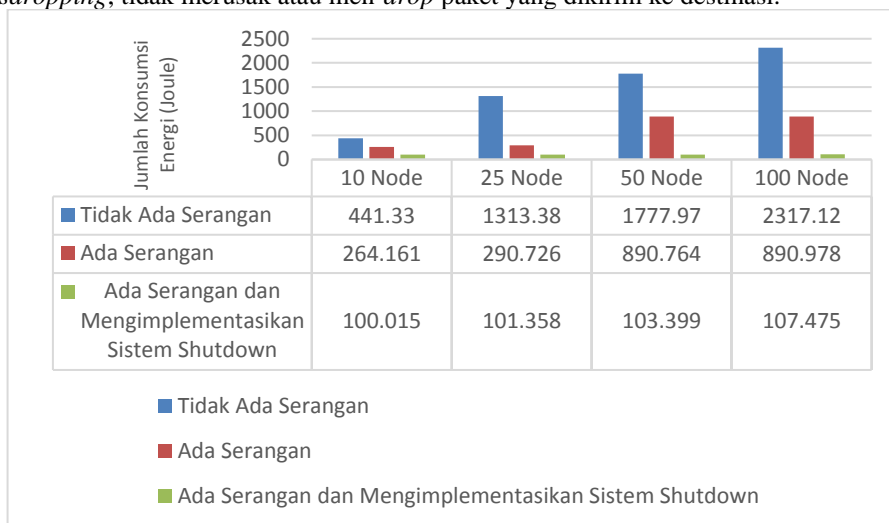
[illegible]dropping, tidak merusak atau men-drop paket yang dikirim ke destinasi.

Jumlah Konsumsi Energi (Joule)

2500
2000
1500
1000
500
0

| | 10 Node | 25 Node | 50 Node | 100 Node |
|---|---|---|---|---|
| Tidak Ada Serangan | 441.33 | 1313.38 | 1777.97 | 2317.12 |
| Ada Serangan | 264.161 | 290.726 | 890.764 | 890.978 |
| Ada Serangan dan Mengimplementasikan Sistem Shutdown | 100.015 | 101.358 | 103.399 | 107.475 |

Tidak Ada Serangan
Ada Serangan
Ada Serangan dan Mengimplementasikan Sistem Shutdown